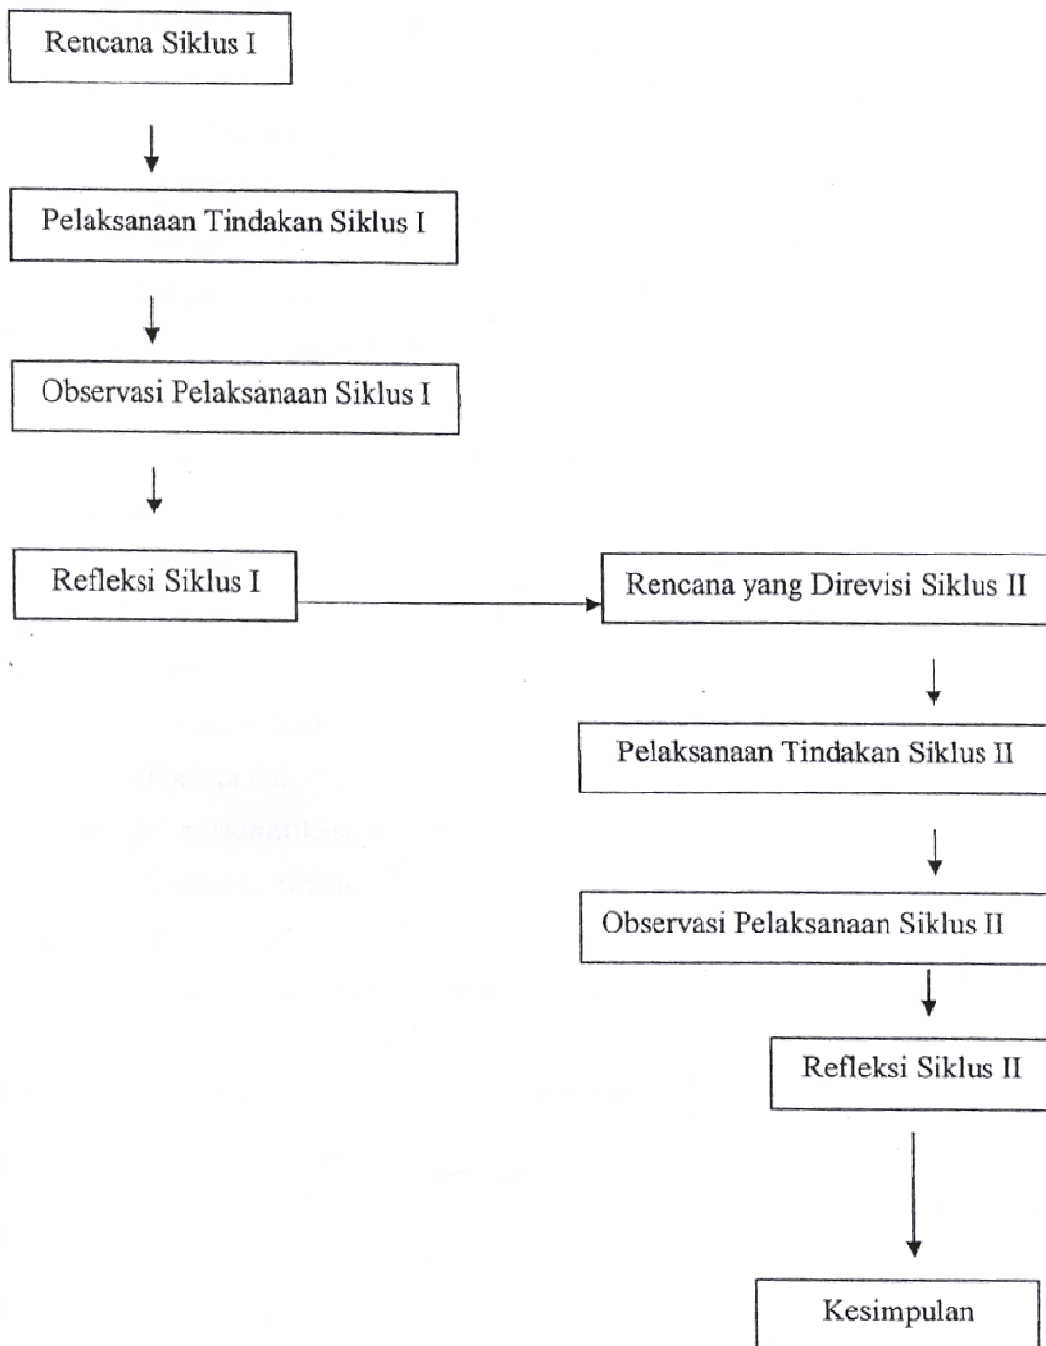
Rencana Siklus I

Pelaksanaan Tindakan Siklus I

Observasi Pelaksanaan Siklus I

Refleksi Siklus I

Rencana yang Direvisi Siklus II

Pelaksanaan Tindakan Siklus II

Observasi Pelaksanaan Siklus II

Refleksi Siklus II

Kesimpulan